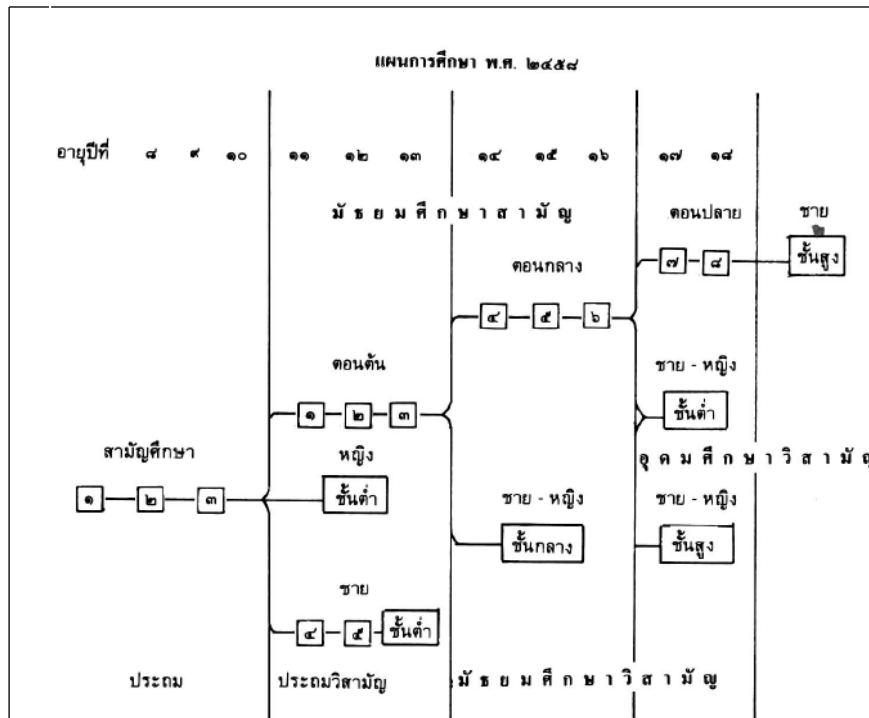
แผนการศึกษา พ.ศ. ๒๔๕๘

อายุปีที่ ๘ ๙ ๑๐ ๑๑ ๑๒ ๑๓ ๑๔ ๑๕ ๑๖ ๑๗ ๑๘

มัธยมศึกษาสามัญ

ตอนปลาย

ชาย

๗ ๘

ชั้นสูง

ตอนกลาง

๔ ๕ ๖

ตอนต้น

ชาย - หญิง

๑ ๒ ๓

ชั้นต่ำ

สามัญศึกษา

หญิง

อุดมศึกษาวิสามัญ

๑ ๒ ๓

ชั้นต่ำ

ชาย - หญิง

ชาย - หญิง

ชั้นกลาง

ชั้นสูง

ชาย

๔ ๕

ชั้นต่ำ

ประถม

ประถมวิสามัญ

มัธยมศึกษาวิสามัญ